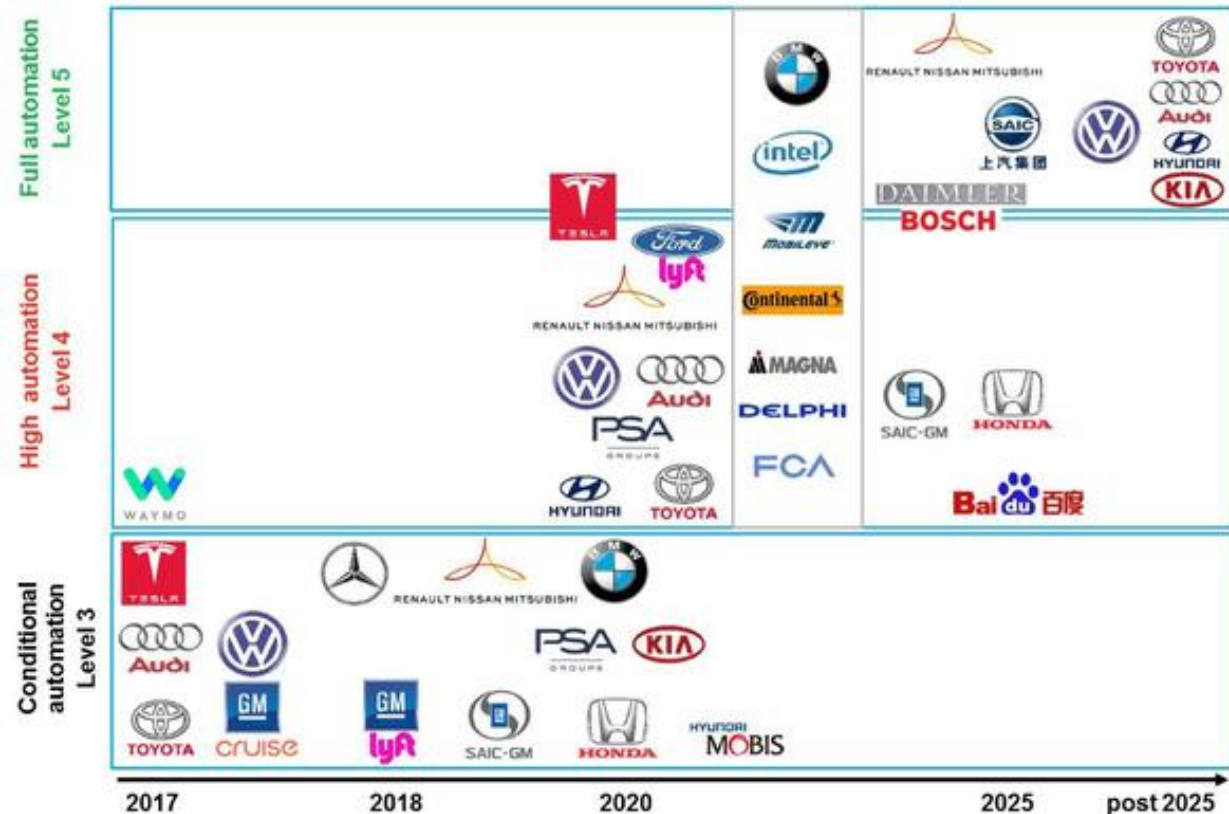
Full automation Level 5

High automation Level 4

Conditional automation Level 3

BMW
intel
MOBILEYE
Continental
MAGNA
DELPHI
FCA

RENAULT NISSAN MITSUBISHI
SAIC 上汽集团
DAIMLER
BOSCH
TOYOTA
Audi
HYUNDAI
KIA

TESLA
Ford
lyft
RENAULT NISSAN MITSUBISHI
Audi
PSA GROUPE
HYUNDAI
TOYOTA
WAYMO

SAIC-GM
HONDA
Bai du 百度

TESLA
RENAULT NISSAN MITSUBISHI
BMW
Audi
PSA GROUPE
KIA
TOYOTA
GM
cruise
GM
lyft
SAIC-GM
HONDA
HYUNDAI MOBIS

2017
2018
2020
2025
post 2025